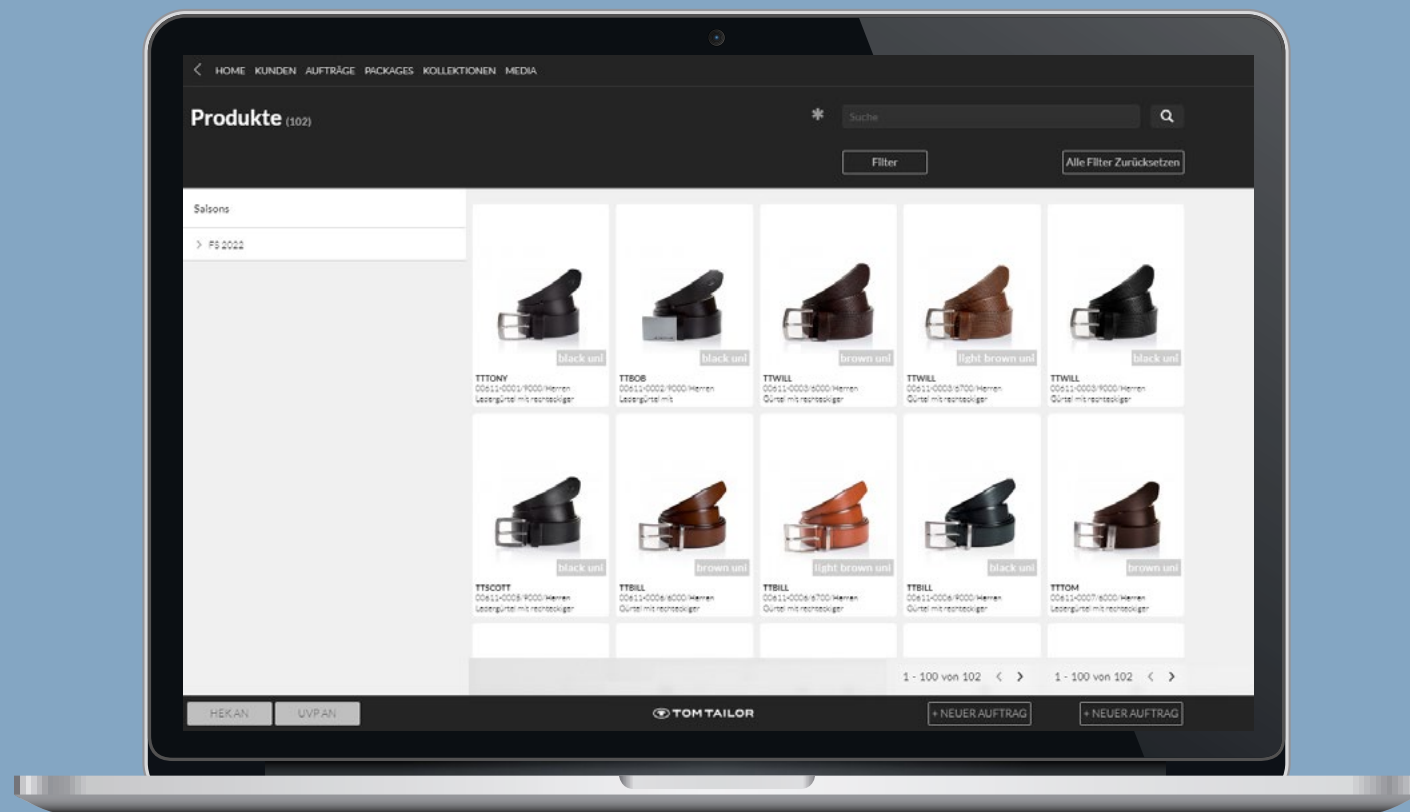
HOME KUNDEN AUFTRÄGE PACKAGES KOLLEKTIONEN MEDIA

Produkte (102)

Suche

Filter

Alle Filter Zurücksetzen

Saisons

> FS 2022

black uni
TTTONY
00611-0001/9000/Herren
Ledergürtel mit rechteckiger

black uni
TTBOB
00611-0002/9000/Herren
Ledergürtel mit

brown uni
TTWILL
00611-0003/6000/Herren
Gürtel mit rechteckiger

light brown uni
TTWILL
00611-0003/6700/Herren
Gürtel mit rechteckiger

black uni
TTWILL
00611-0003/9000/Herren
Gürtel mit rechteckiger

black uni
TTSCOTT
00611-0005/9000/Herren
Ledergürtel mit rechteckiger

brown uni
TTBILL
00611-0006/6000/Herren
Gürtel mit rechteckiger

light brown uni
TTBILL
00611-0006/6700/Herren
Gürtel mit rechteckiger

black uni
TTBILL
00611-0006/9000/Herren
Gürtel mit rechteckiger

brown uni
TTTOM
00611-0007/6000/Herren
Ledergürtel mit rechteckiger

1 - 100 von 102

1 - 100 von 102

HEK AN

UVP AN

TOM TAILOR

+ NEUER AUFTRAG

+ NEUER AUFTRAG